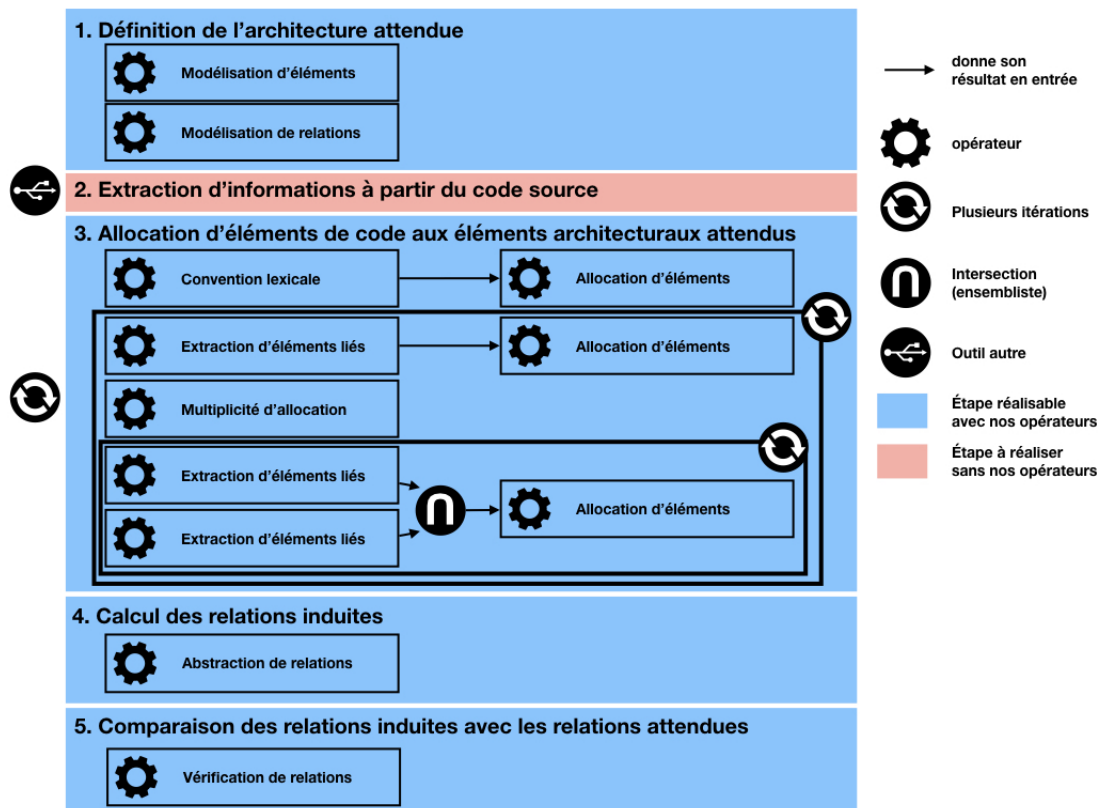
1. Définition de l'architecture attendue

Modélisation d'éléments

Modélisation de relations

2. Extraction d'informations à partir du code source

3. Allocation d'éléments de code aux éléments architecturaux attendus

Convention lexicale

Allocation d'éléments

Extraction d'éléments liés

Allocation d'éléments

Multiplicité d'allocation

Extraction d'éléments liés

Extraction d'éléments liés

Allocation d'éléments

4. Calcul des relations induites

Abstraction de relations

5. Comparaison des relations induites avec les relations attendues

Vérification de relations

donne son résultat en entrée

opérateur

Plusieurs itérations

Intersection (ensembliste)

Outil autre

Étape réalisable avec nos opérateurs

Étape à réaliser sans nos opérateurs